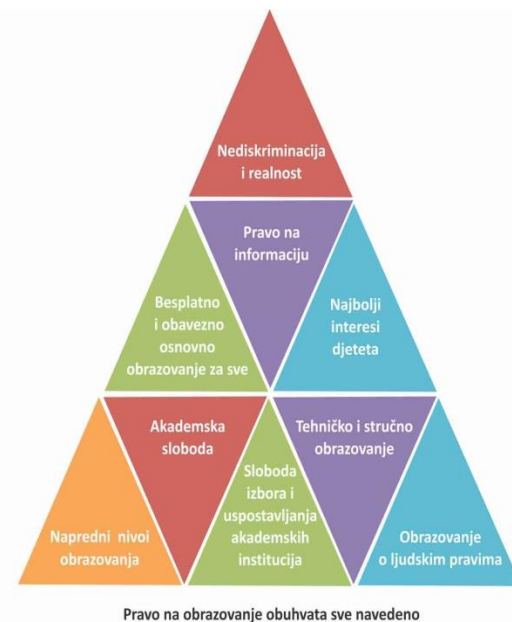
Nediskriminacija i realnost

Pravo na informaciju

Besplatno i obavezno osnovno obrazovanje za sve

Najbolji interesi djeteta

Akademska sloboda

Tehničko i stručno obrazovanje

Sloboda izbora i uspostavljanja akademskih institucija

Napredni nivoi obrazovanja

Obrazovanje o ljudskim pravima

Pravo na obrazovanje obuhvata sve navedeno